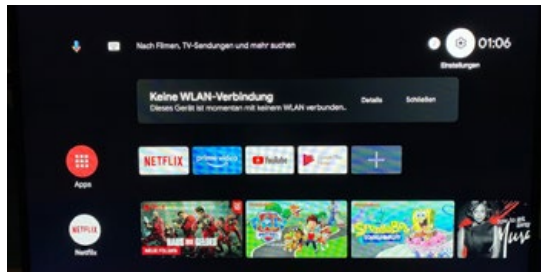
Nach Filmen, TV-Sendungen und mehr suchen

01:06

Einstellungen

Keine WLAN-Verbindung

Dieses Gerät ist momentan mit keinem WLAN verbunden.

Details

Schließen

Apps

NETFLIX

prime video

YouTube

NETFLIX

Netflix

N

HAUS DES GELDES

NEUE FOLGEN

SPONGEBOB

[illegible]